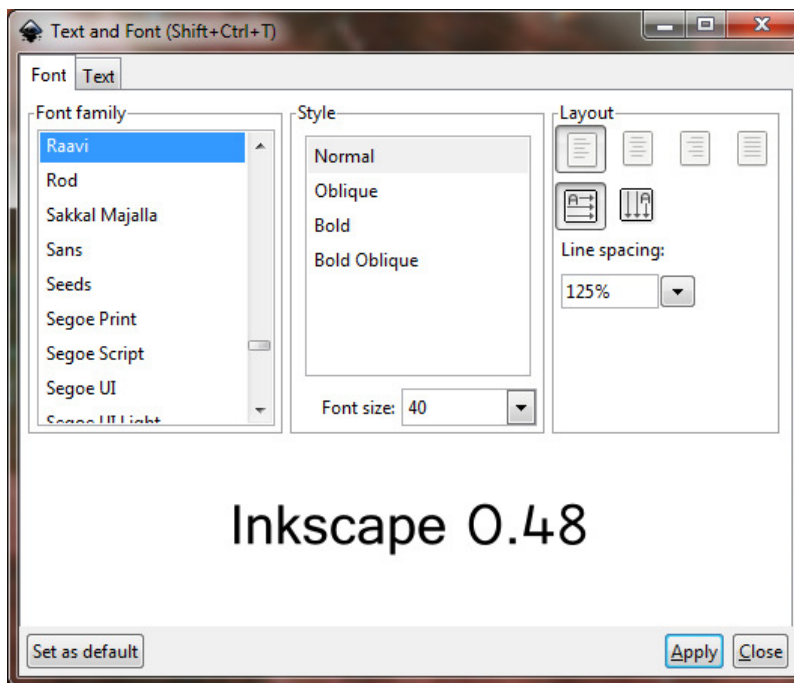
Text and Font (Shift+Ctrl+T)

Font | Text

Font family
Raavi
Rod
Sakkal Majalla
Sans
Seeds
Segoe Print
Segoe Script
Segoe UI
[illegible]

Style
Normal
Oblique
Bold
Bold Oblique

Font size: 40

Layout
Line spacing:
125%

Inkscape 0.48

Set as default
Apply
Close